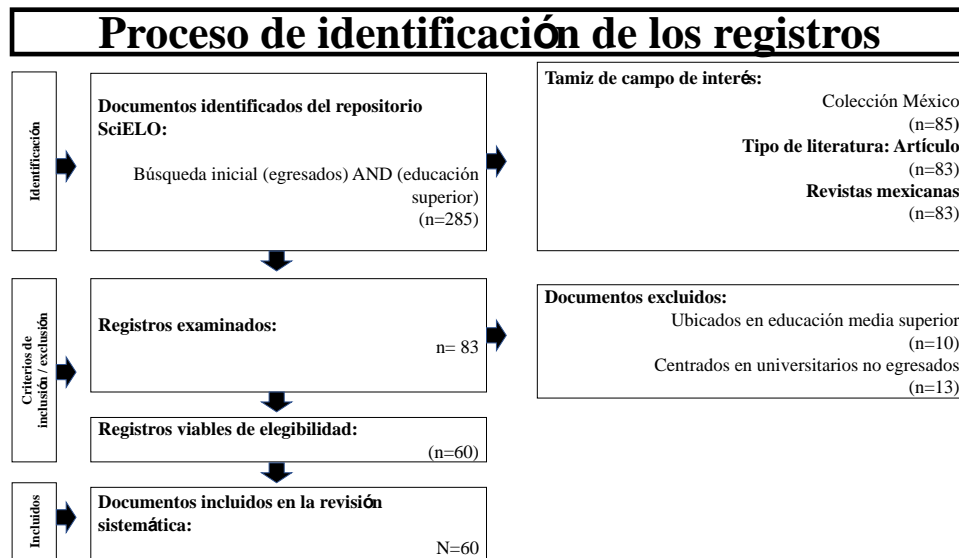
Proceso de identificación de los registros

Identificación

Documentos identificados del repositorio SciELO:

Búsqueda inicial (egresados) AND (educación superior) (n=285)

Tamiz de campo de interés:

Colección México (n=85)

Tipo de literatura: Artículo (n=83)

Revistas mexicanas (n=83)

Criterios de inclusión / exclusión

Registros examinados:

n= 83

Documentos excluidos:

Ubicados en educación media superior (n=10)

Centrados en universitarios no egresados (n=13)

Registros viables de elegibilidad:

(n=60)

Incluidos

Documentos incluidos en la revisión sistemática:

N=60